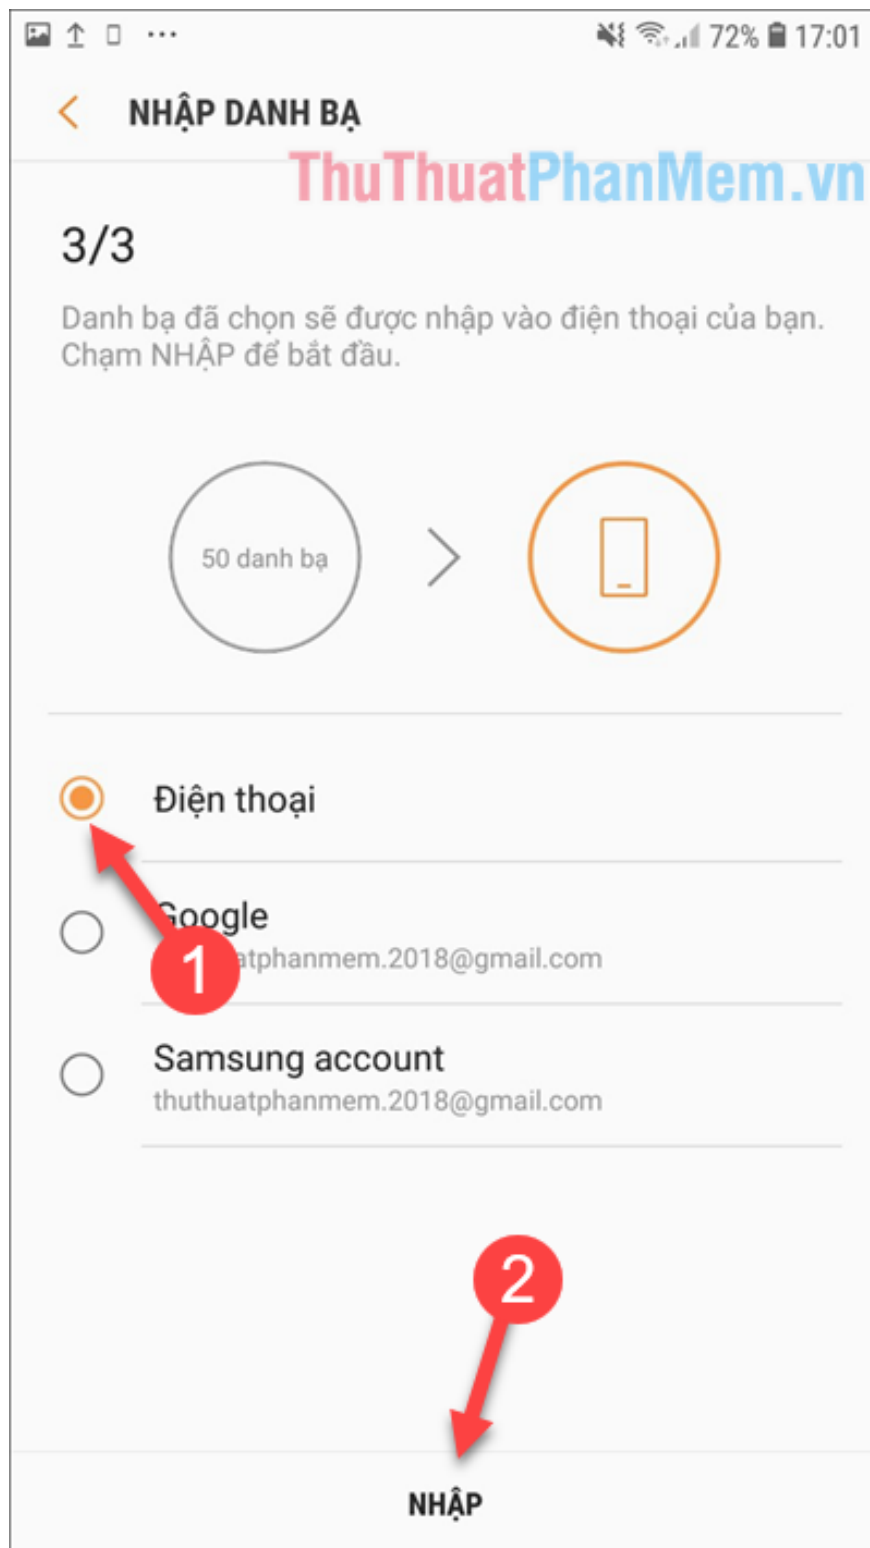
72% 17:01

NHẬP DANH BẠ

ThuThuatPhanMem.vn

3/3

Danh bạ đã chọn sẽ được nhập vào điện thoại của bạn. Chạm NHẬP để bắt đầu.

50 danh bạ

Điện thoại

Google
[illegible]atphanmem.2018@gmail.com

1

Samsung account
thuthuatphanmem.2018@gmail.com

2

NHẬP